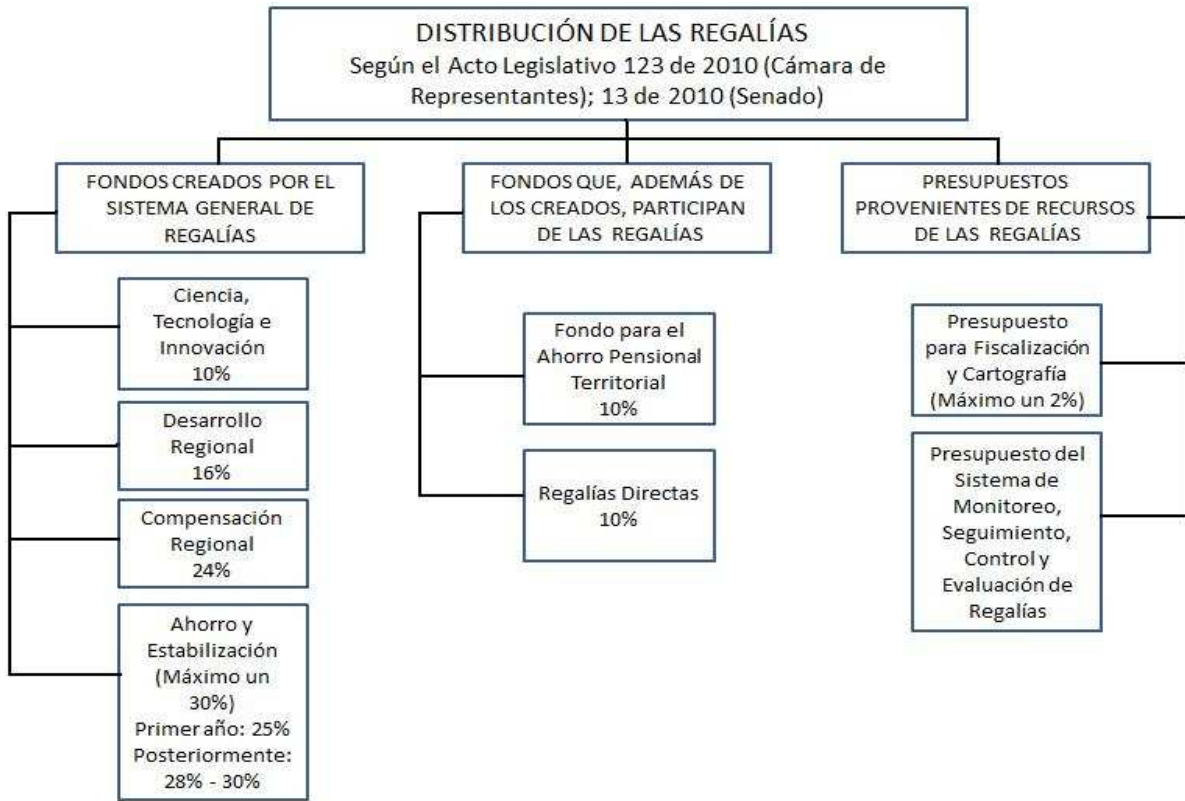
DISTRIBUCIÓN DE LAS REGALÍAS
Según el Acto Legislativo 123 de 2010 (Cámara de Representantes); 13 de 2010 (Senado)

FONDOS CREADOS POR EL SISTEMA GENERAL DE REGALÍAS

Ciencia, Tecnología e Innovación 10%

Desarrollo Regional 16%

Compensación Regional 24%

Ahorro y Estabilización (Máximo un 30%) Primer año: 25% Posteriormente: 28% - 30%

FONDOS QUE, ADEMÁS DE LOS CREADOS, PARTICIPAN DE LAS REGALÍAS

Fondo para el Ahorro Pensional Territorial 10%

Regalías Directas 10%

PRESUPUESTOS PROVENIENTES DE RECURSOS DE LAS REGALÍAS

Presupuesto para Fiscalización y Cartografía (Máximo un 2%)

Presupuesto del Sistema de Monitoreo, Seguimiento, Control y Evaluación de Regalías